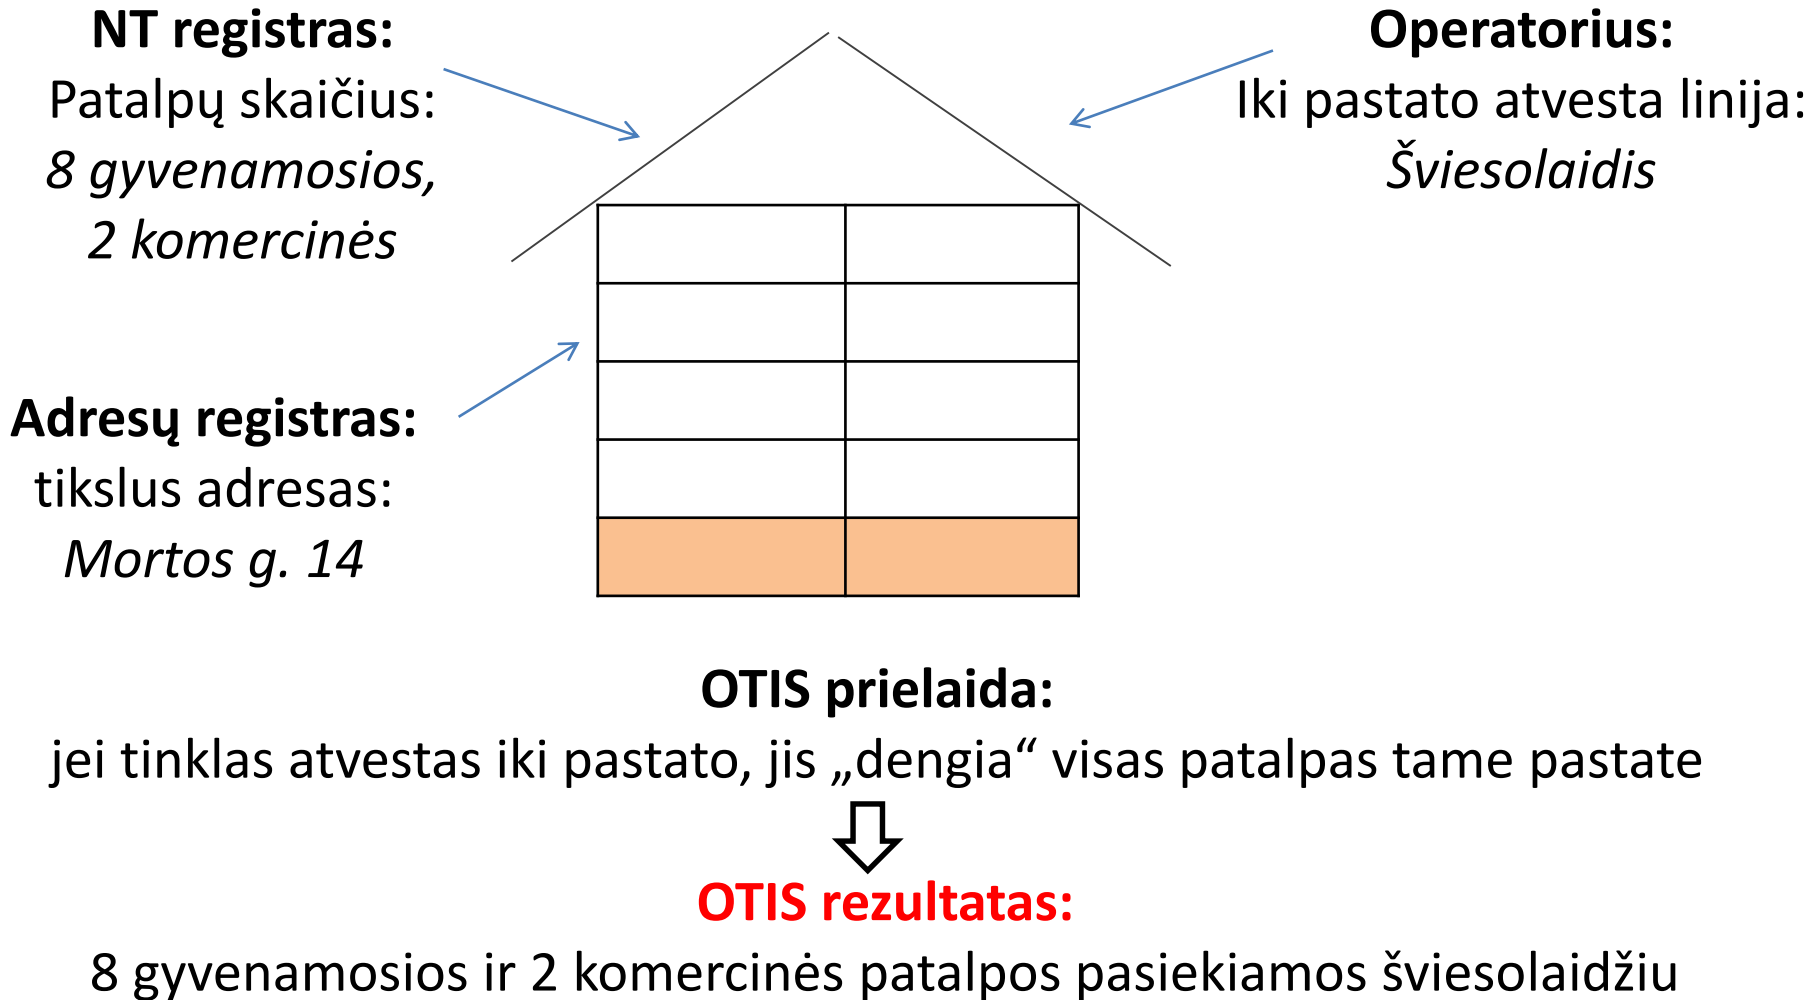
**NT registras:**
Patalpų skaičius:
*8 gyvenamosios,*
*2 komercinės*

**Operatorius:**
Iki pastato atvesta linija:
*Šviesolaidis*

**Adresų registras:**
tikslus adresas:
*Mortos g. 14*

**OTIS prielaida:**
jei tinklas atvestas iki pastato, jis „dengia“ visas patalpas tame pastate

**OTIS rezultatas:**
8 gyvenamosios ir 2 komercinės patalpos pasiekiamos šviesolaidžiu